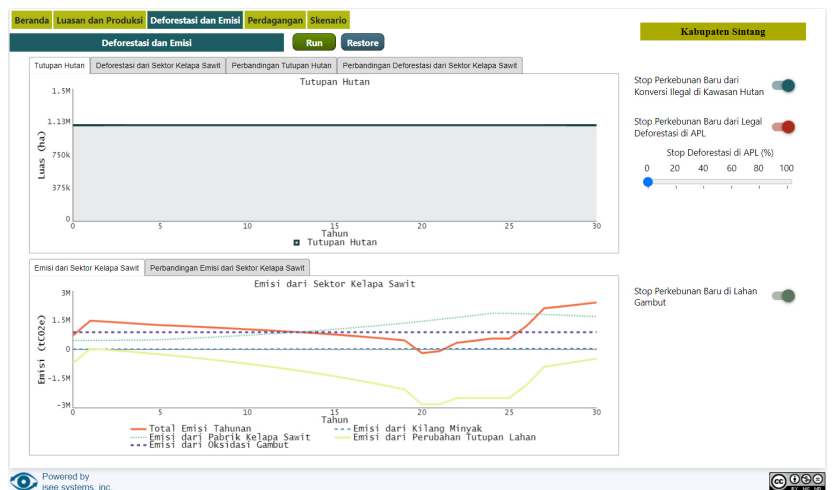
Beranda | Luasan dan Produksi | Deforestasi dan Emisi | Perdagangan | Skenario

Deforestasi dan Emisi

Run

Restore

Kabupaten Sintang

Tutupan Hutan | Deforestasi dari Sektor Kelapa Sawit | Perbandingan Tutupan Hutan | Perbandingan Deforestasi dari Sektor Kelapa Sawit

Tutupan Hutan

1.5M
1.13M
750k
375k
0

Luas (ha)

0 5 10 15 20 25 30
Tahun

Tutupan Hutan

Stop Perkebunan Baru dari Konversi Ilegal di Kawasan Hutan

Stop Perkebunan Baru dari Legal Deforestasi di APL

Stop Deforestasi di APL (%)

0 20 40 60 80 100

Emisi dari Sektor Kelapa Sawit | Perbandingan Emisi dari Sektor Kelapa Sawit

Emisi dari Sektor Kelapa Sawit

3M
1.5M
0
-1.5M
-3M

Emisi (tCO2e)

0 5 10 15 20 25 30
Tahun

Total Emisi Tahunan
Emisi dari Kilang Minyak
Emisi dari Pabrik Kelapa Sawit
Emisi dari Perubahan Tutupan Lahan
Emisi dari Oksidasi Gambut

Stop Perkebunan Baru di Lahan Gambut

Powered by
isee systems, inc.